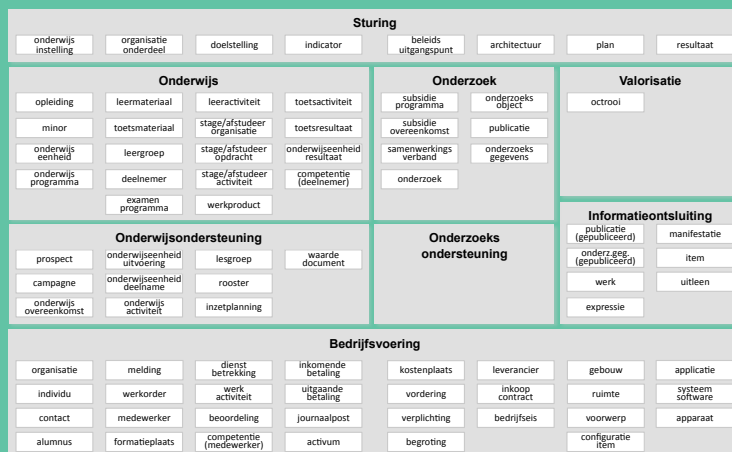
Sturing

onderwijs instelling
organisatie onderdeel
doelstelling
indicator
beleids uitgangspunt
architectuur
plan
resultaat

Onderwijs

opleiding
leermateriaal
leeractiviteit
toetsactiviteit
minor
toetsmateriaal
stage/afstudeer organisatie
toetsresultaat
onderwijs eenheid
leergroep
stage/afstudeer opdracht
onderwijseenheid resultaat
onderwijs programma
deelnemer
stage/afstudeer activiteit
competentie (deelnemer)
examen programma
werkproduct

Onderzoek

subsidie programma
onderzoeks object
subsidie overeenkomst
publicatie
samenwerkings verband
onderzoeks gegevens
onderzoek

Valorisatie

octrooi

Onderwijsondersteuning

prospect
onderwijseenheid uitvoering
lesgroep
waarde document
campagne
onderwijseenheid deelname
rooster
onderwijs overeenkomst
onderwijs activiteit
inzetplanning

Onderzoeks ondersteuning

Informatieontsluiting

publicatie (gepubliceerd)
manifestatie
onderz.geg. (gepubliceerd)
item
werk
uitleen
expressie

Bedrijfsvoering

organisatie
melding
dienst betrekking
inkomende betaling
kostenplaats
leverancier
gebouw
applicatie
individu
werkorder
werk activiteit
uitgaande betaling
vordering
inkoop contract
ruimte
systeem software
contact
medewerker
beoordeling
journaalpost
verplichting
bedrijfseis
voorwerp
apparaat
alumnus
formatieplaats
competentie (medewerker)
activum
begroting
configuratie item